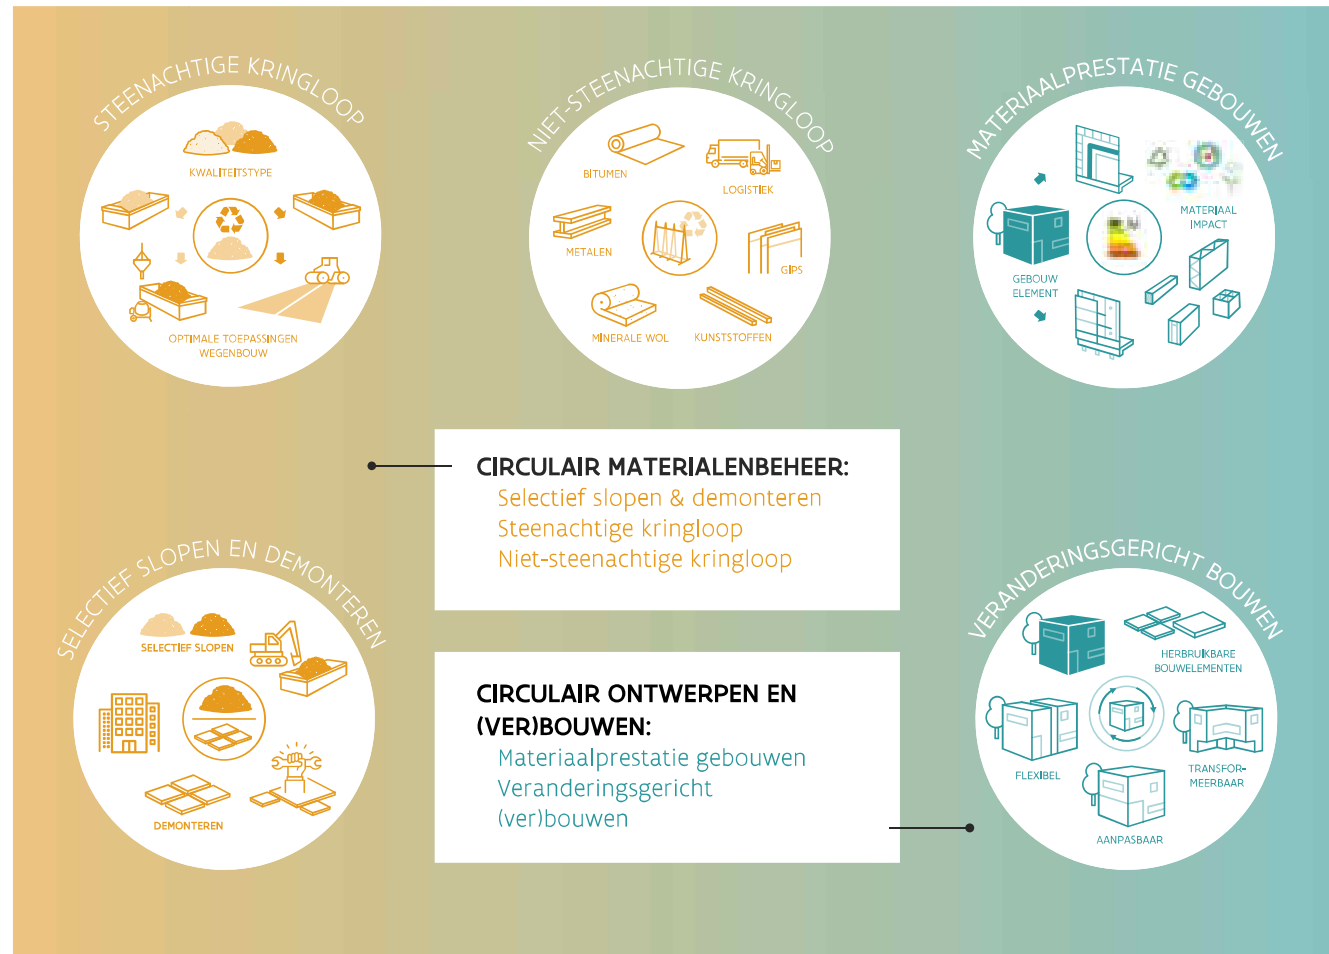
STEENACHTIGE KRINGLOOP

KWALITEITSTYPE

OPTIMALE TOEPASSINGEN WEGENBOUW

NIET-STEENACHTIGE KRINGLOOP

BITUMEN

LOGISTIEK

METALEN

GIPS

MINERALE WOL

KUNSTSTOFFEN

MATERIAALPRESTATIE GEBOUWEN

MATERIAAL IMPACT

GEBOUW ELEMENT

CIRCULAIR MATERIALENBEHEER:
Selectief slopen & demonteren
Steenachtige kringloop
Niet-steenachtige kringloop

SELECTIEF SLOPEN EN DEMONTEREN

SELECTIEF SLOPEN

DEMONTEREN

CIRCULAIR ONTWERPEN EN (VER)BOUWEN:
Materiaalprestatie gebouwen
Veranderingsgericht (ver)bouwen

VERANDERINGSGERICHT BOUWEN

HERBRUIKBARE BOUWELEMENTEN

FLEXIBEL

TRANSFOR-MEERBAAR

AANPASBAAR